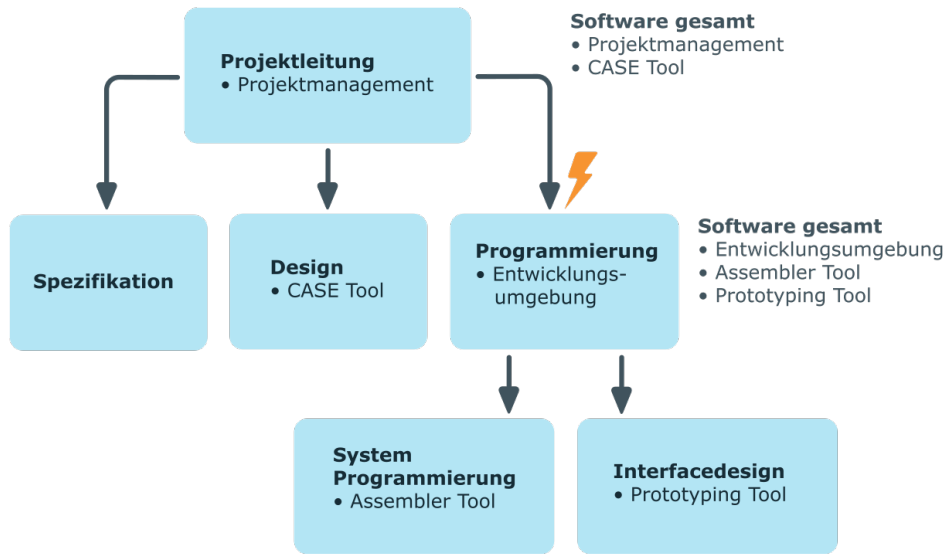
Projektleitung
• Projektmanagement

Software gesamt
• Projektmanagement
• CASE Tool

Spezifikation

Design
• CASE Tool

Programmierung
• Entwicklungsumgebung

Software gesamt
• Entwicklungsumgebung
• Assembler Tool
• Prototyping Tool

System Programmierung
• Assembler Tool

Interfacedesign
• Prototyping Tool